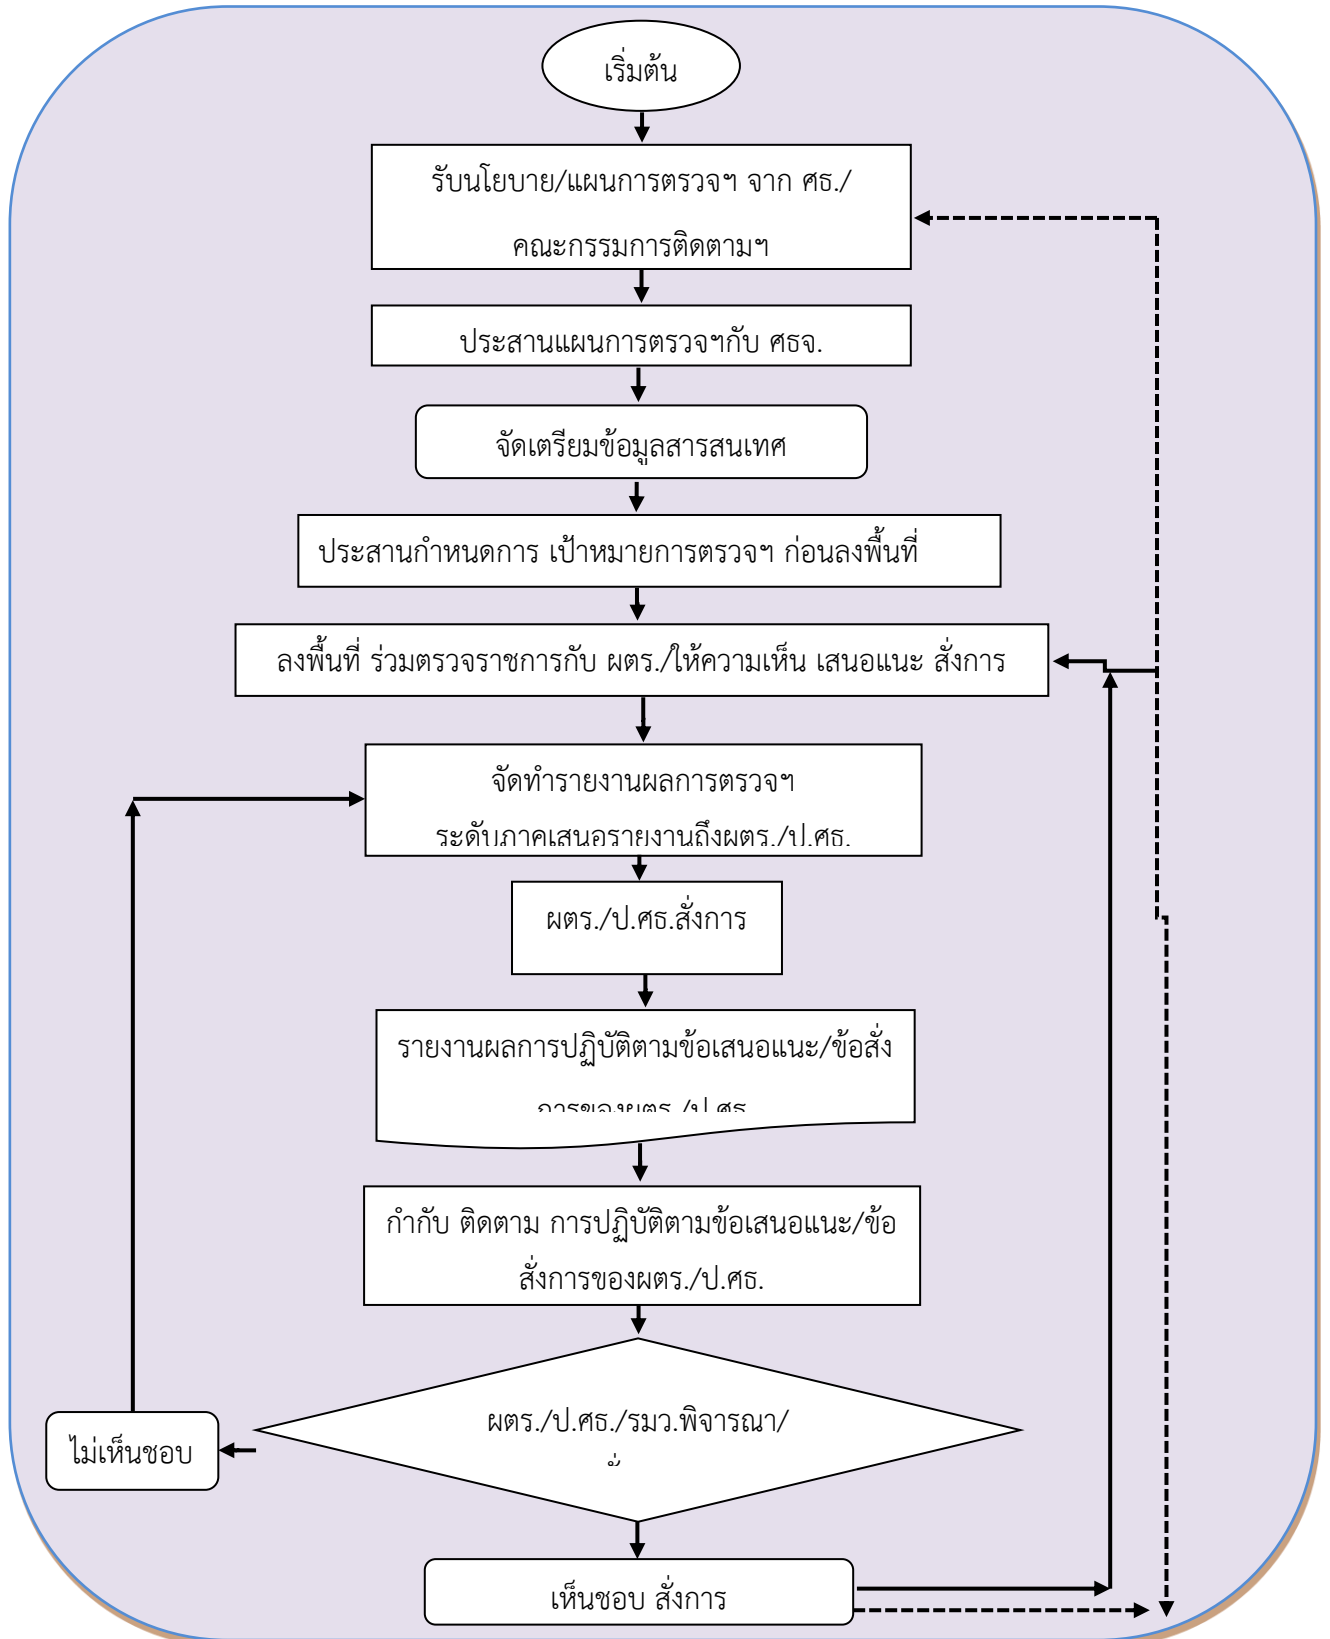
เริ่มต้น

รับนโยบาย/แผนการตรวจฯ จาก ศธ./คณะกรรมการติดตามฯ

ประสานแผนการตรวจฯกับ ศธจ.

จัดเตรียมข้อมูลสารสนเทศ

ประสานกำหนดการ เป้าหมายการตรวจฯ ก่อนลงพื้นที่

ลงพื้นที่ ร่วมตรวจราชการกับ ผตร./ให้ความเห็น เสนอแนะ สั่งการ

จัดทำรายงานผลการตรวจฯ ระดับภาคเสนอรายงานถึงผตร./ป.ศธ.

ผตร./ป.ศธ.สั่งการ

รายงานผลการปฏิบัติตามข้อเสนอแนะ/ข้อสั่ง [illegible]

กำกับ ติดตาม การปฏิบัติตามข้อเสนอแนะ/ข้อสั่งการของผตร./ป.ศธ.

ผตร./ป.ศธ./รมว.พิจารณา/ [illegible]

ไม่เห็นชอบ

เห็นชอบ สั่งการ